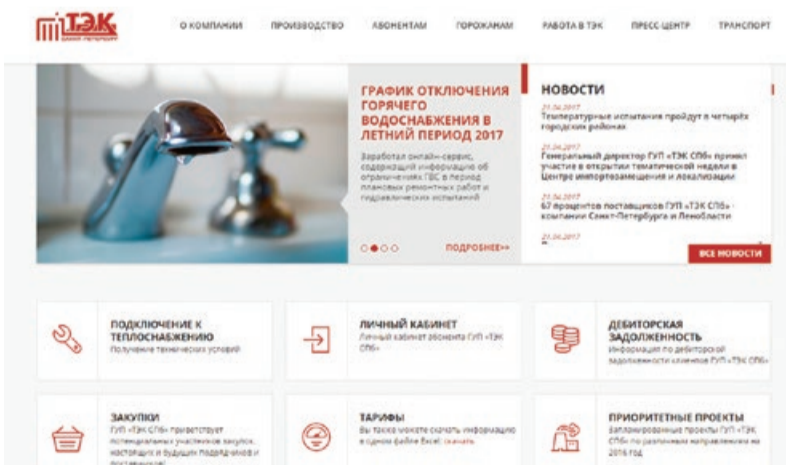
ТЭК

О КОМПАНИИ ПРОИЗВОДСТВО АБОНЕНТАМ ГОРОЖАНАМ РАБОТА В ТЭК ПРЕСС ЦЕНТР ТРАНСПОРТ

ГРАФИК ОТКЛЮЧЕНИЯ ГОРЯЧЕГО ВОДОСНАБЖЕНИЯ В ЛЕТНИЙ ПЕРИОД 2017

Заработал онлайн-сервис, содержащий информацию об ограничениях ГВС в период плановых ремонтных работ и гидравлических испытаний

ПОДРОБНЕЕ>>

НОВОСТИ

21.04.2017
Температурные испытания пройдут в четырёх городских районах

21.04.2017
Генеральный директор ГУП «ТЭК СПб» принял участие в открытии тематической недели в Центре импортозамещения и локализации

21.04.2017
67 процентов поставщиков ГУП «ТЭК СПб» - компании Санкт-Петербурга и Ленобласти

21.04.2017
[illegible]

ВСЕ НОВОСТИ

ПОДКЛЮЧЕНИЕ К ТЕПЛОСНАБЖЕНИЮ
Получение технических условий

ЛИЧНЫЙ КАБИНЕТ
Личный кабинет абонента ГУП «ТЭК СПб»

ДЕБИТОРСКАЯ ЗАДОЛЖЕННОСТЬ
Информация по дебиторской задолженности клиентов ГУП «ТЭК СПб»

ЗАКУПКИ
ГУП «ТЭК СПб» приветствует потенциальных участников закупок, настоящих и будущих подрядчиков и поставщиков!

ТАРИФЫ
Вы также можете скачать информацию в одном файле Excel: скачать

ПРИОРИТЕТНЫЕ ПРОЕКТЫ
Запланированные проекты ГУП «ТЭК СПб» по различным направлениям на 2016 год